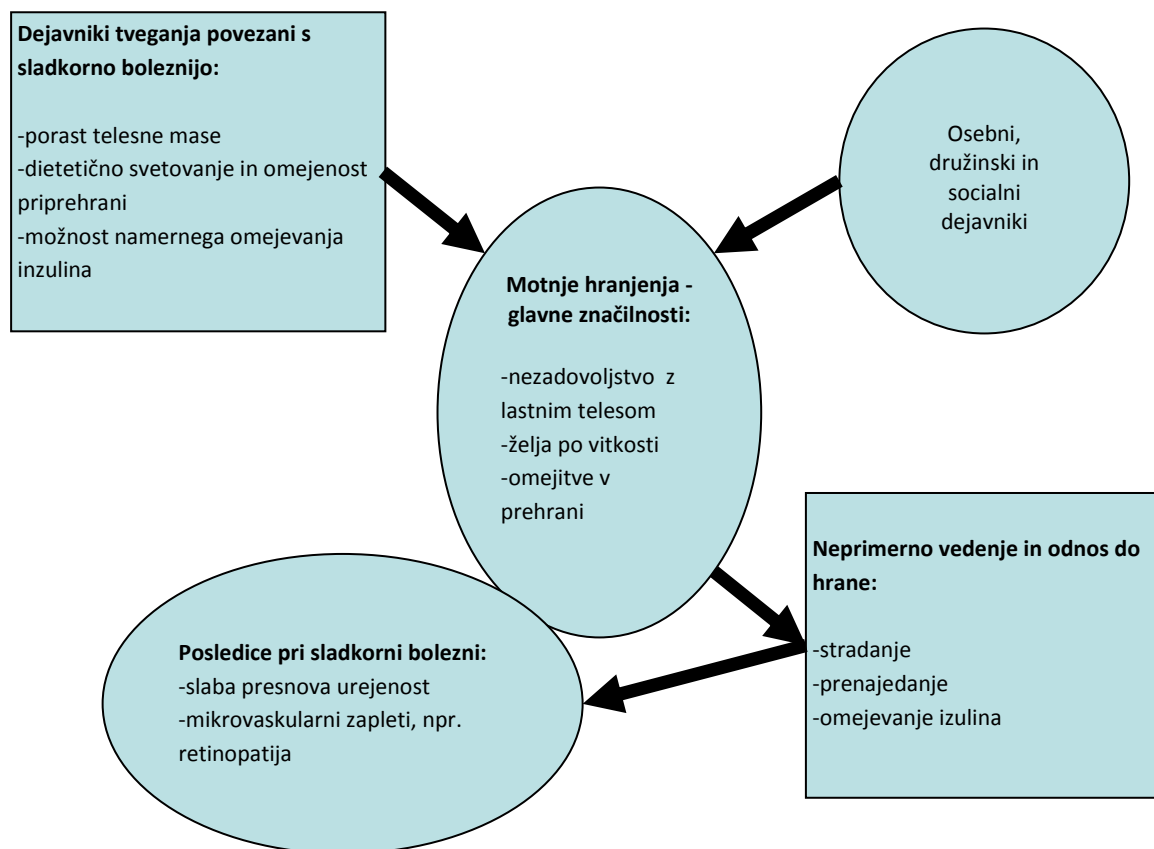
**Dejavniki tveganja povezani s sladkorno boleznijo:**

-porast telesne mase
-dietetično svetovanje in omejenost priprehrani
-možnost namernega omejevanja inzulina

Osebni, družinski in socialni dejavniki

**Motnje hranjenja - glavne značilnosti:**

-nezadovoljstvo z lastnim telesom
-želja po vitkosti
-omejitve v prehrani

**Neprimerno vedenje in odnos do hrane:**

-stradanje
-prenajedanje
-omejevanje izulina

**Posledice pri sladkorni bolezni:**
-slaba presnova urejenost
-mikrovaskularni zapleti, npr. retinopatija